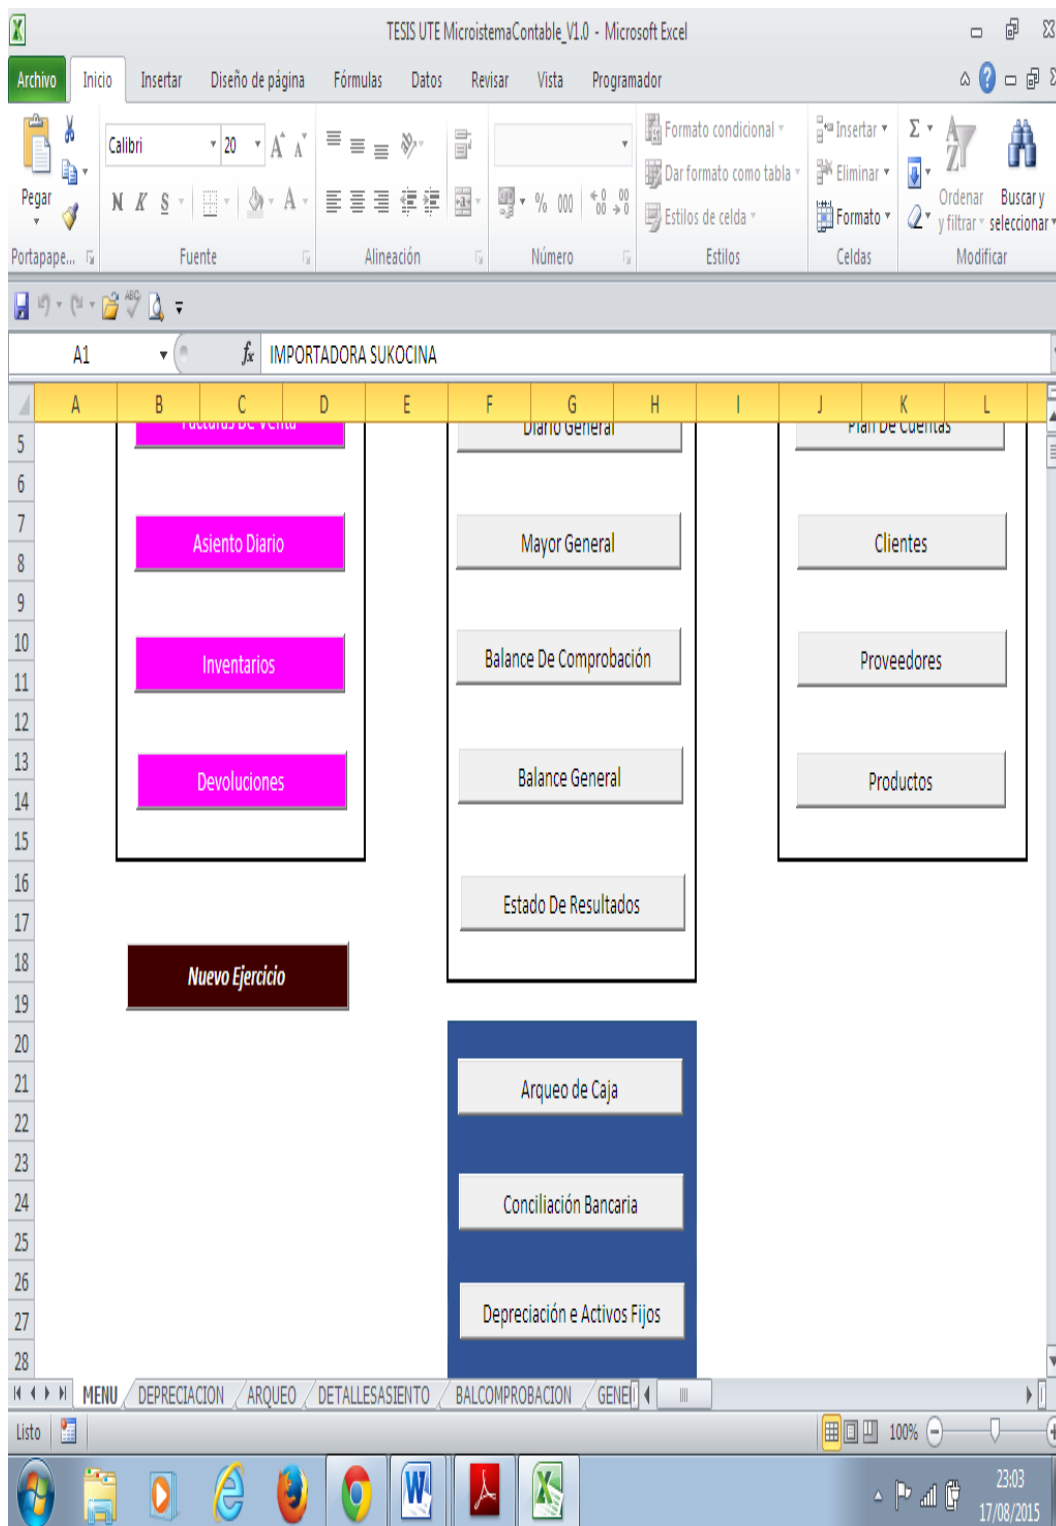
TESIS UTE MicroistemaContable_V1.0 - Microsoft Excel

Archivo Inicio Insertar Diseño de página Fórmulas Datos Revisar Vista Programador

Pegar
Portapape...
Calibri 20
N K S
Fuente
Alineación
% 000
Número
Formato condicional
Dar formato como tabla
Estilos de celda
Estilos
Insertar
Eliminar
Formato
Celdas
Σ
Ordenar y filtrar
Buscar y seleccionar
Modificar

A1 $f_x$ IMPORTADORA SUKOCINA

A B C D E F G H I J K L

5 6 7 8 9 10 11 12 13 14 15 16 17 18 19 20 21 22 23 24 25 26 27 28

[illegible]
Diario General
Plan De Cuentas

Asiento Diario
Mayor General
Clientes

Inventarios
Balance De Comprobación
Proveedores

Devoluciones
Balance General
Productos

Estado De Resultados

Nuevo Ejercicio

Arqueo de Caja

Conciliación Bancaria

Depreciación e Activos Fijos

MENU DEPRECIACION ARQUEO DETALLESASIENTO BALCOMPROBACION GENE

Listo 100%

23:03
17/08/2015